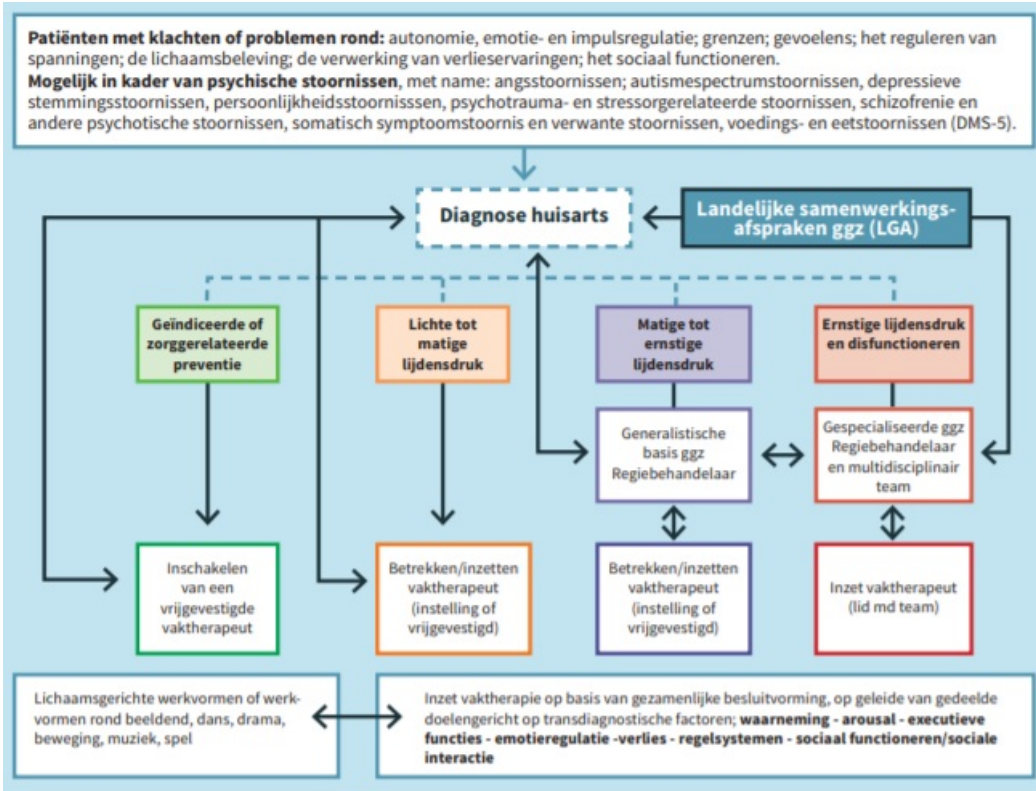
**Patiënten met klachten of problemen rond:** autonomie, emotie- en impulsregulatie; grenzen; gevoelens; het reguleren van spanningen; de lichaamsbeleving; de verwerking van verlieservaringen; het sociaal functioneren.
**Mogelijk in kader van psychische stoornissen**, met name: angsstoornissen; autismespectrumstoornissen, depressieve stemmingsstoornissen, persoonlijkheidsstoornisssen, psychotrauma- en stressorgerelateerde stoornissen, schizofrenie en andere psychotische stoornissen, somatisch symptoomstoornis en verwante stoornissen, voedings- en eetstoornissen (DMS-5).

Diagnose huisarts

Landelijke samenwerkingsafspraken ggz (LGA)

Geïndiceerde of zorggerelateerde preventie

Lichte tot matige lijdensdruk

Matige tot ernstige lijdensdruk

Ernstige lijdensdruk en disfunctioneren

Generalistische basis ggz Regiebehandelaar

Gespecialiseerde ggz Regiebehandelaar en multidisciplinair team

Inschakelen van een vrijgevestigde vaktherapeut

Betrekken/inzetten vaktherapeut (instelling of vrijgevestigd)

Betrekken/inzetten vaktherapeut (instelling of vrijgevestigd)

Inzet vaktherapeut (lid md team)

Lichaamsgerichte werkvormen of werkvormen rond beeldend, dans, drama, beweging, muziek, spel

Inzet vaktherapie op basis van gezamenlijke besluitvorming, op geleide van gedeelde doelengericht op transdiagnostische factoren; **waarneming - arousal - executieve functies - emotieregulatie -verlies - regelsystemen - sociaal functioneren/sociale interactie**